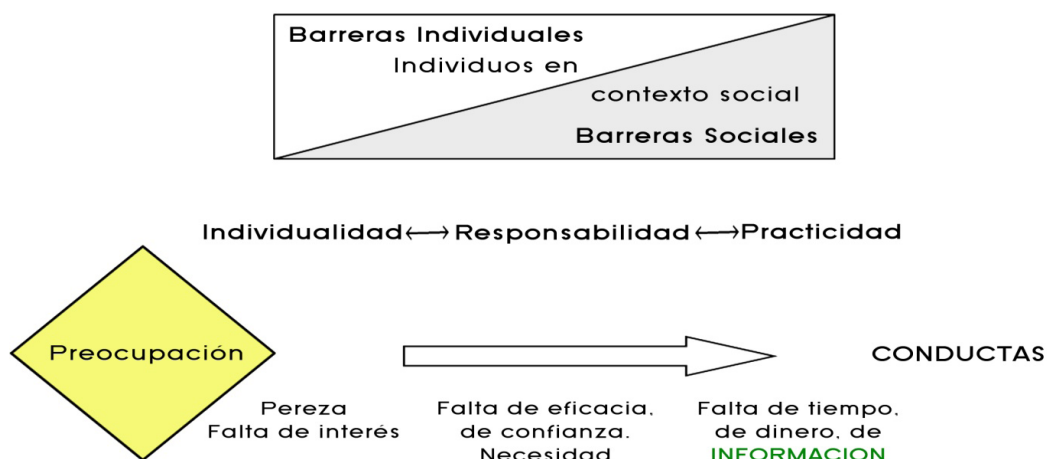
Barreras Individuales
Individuos en
contexto social
Barreras Sociales

Individualidad ⟷ Responsabilidad ⟷ Practicidad

Preocupación

CONDUCTAS

Pereza
Falta de interés

Falta de eficacia, de confianza. Necesidad

Falta de tiempo, de dinero, de INFORMACION